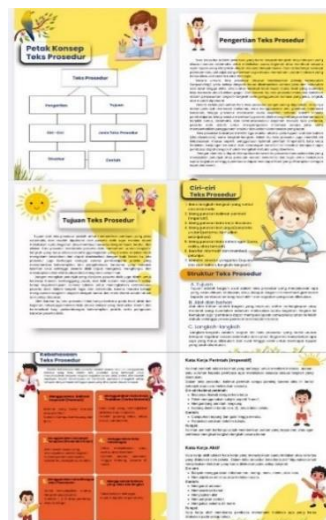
Petak Konsep Teks Prosedur

Teks Prosedur

Pengertian

Tujuan

Ciri - ciri

Jenis Teks Prosedur

Struktur

Contoh

Pengertian Teks Prosedur

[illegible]

Tujuan Teks Prosedur

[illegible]

Ciri-ciri Teks Prosedur

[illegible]

Struktur Teks Prosedur

A. Tujuan

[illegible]

B. Alat dan bahan

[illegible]

C. Langkah-langkah

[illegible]

Kebahasaan Teks Prosedur

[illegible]

Kata Kerja Perintah (Imperatif)

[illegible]

Kata Kerja Aktif

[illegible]